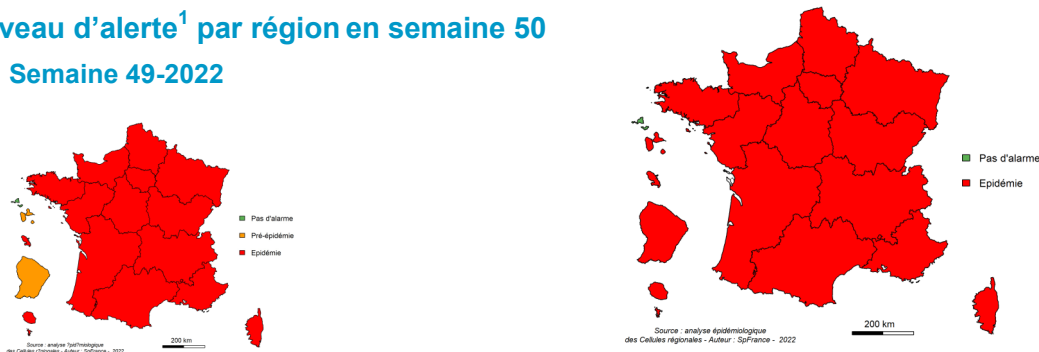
veau d'alerte$^{1}$ par région en semaine 50

Semaine 49-2022

Pas d'alarme
Pré-épidémie
Epidémie

Source : analyse ?pid?miologique des Cellules r?gionales - Auteur : SpFrance - 2022

200 km

Pas d'alarme
Epidémie

Source : analyse épidémiologique des Cellules régionales - Auteur : SpFrance - 2022

200 km